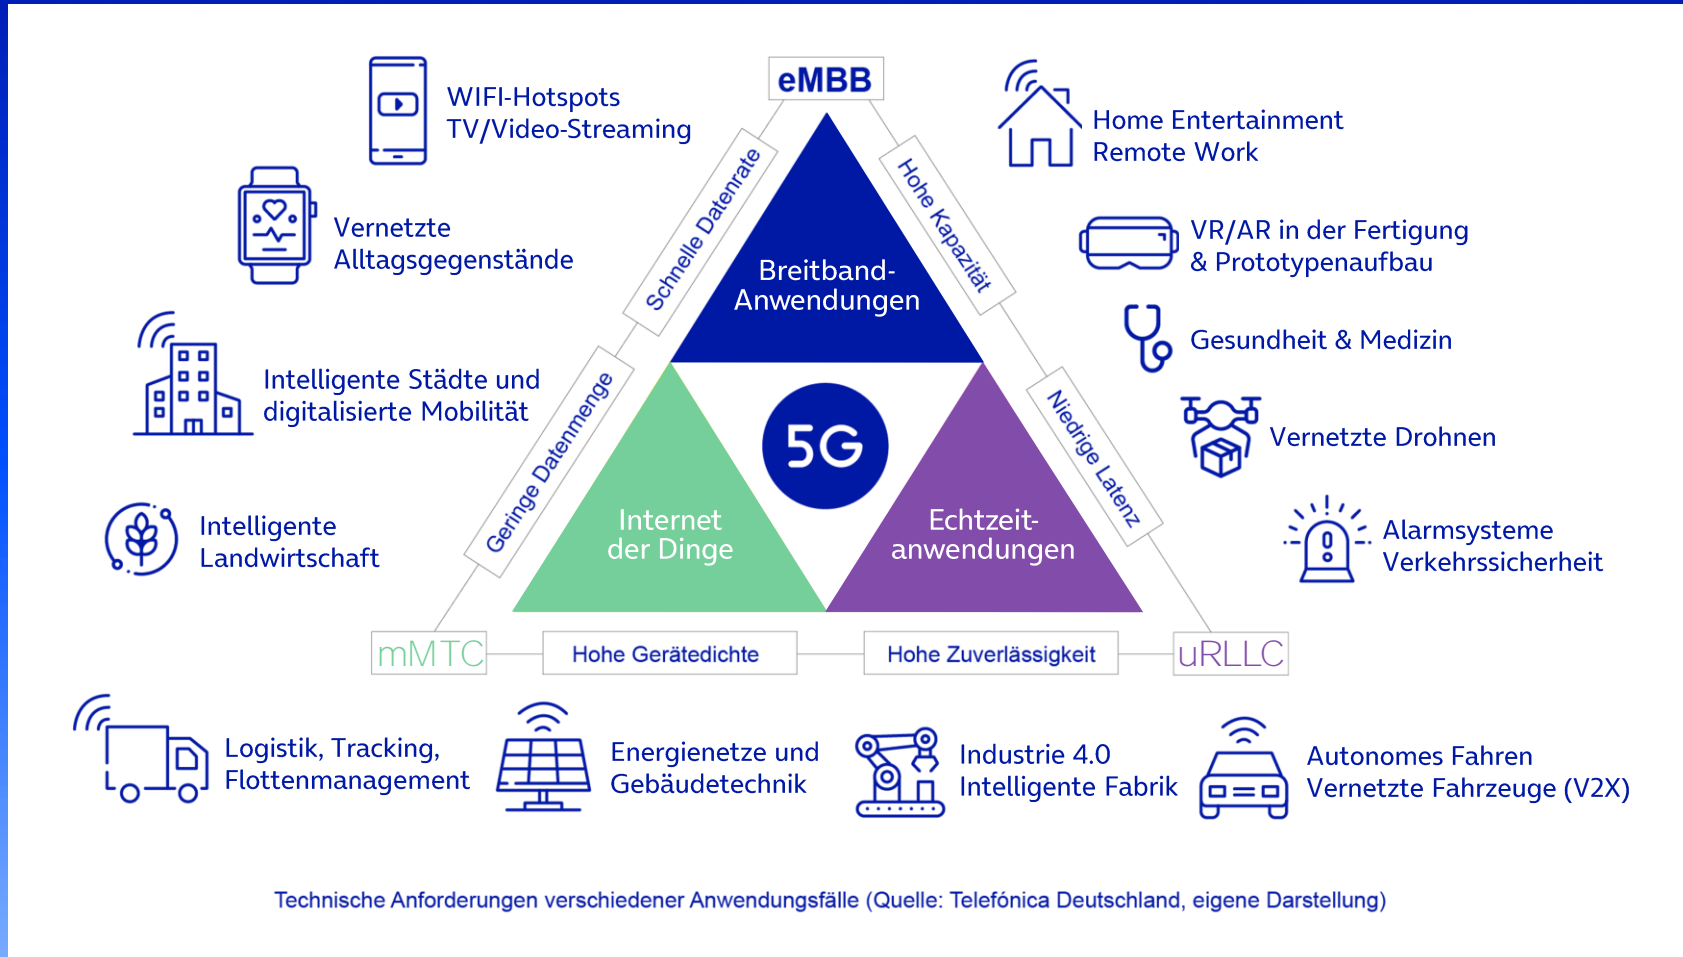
eMBB

WIFI-Hotspots
TV/Video-Streaming

Home Entertainment
Remote Work

Vernetzte Alltagsgegenstände

VR/AR in der Fertigung & Prototypenaufbau

Schnelle Datenrate

Hohe Kapazität

Breitband-Anwendungen

Gesundheit & Medizin

Intelligente Städte und digitalisierte Mobilität

Vernetzte Drohnen

Geringe Datenmenge

5G

Niedrige Latenz

Internet der Dinge

Echtzeit-anwendungen

Intelligente Landwirtschaft

Alarmsysteme
Verkehrssicherheit

mMTC

Hohe Gerätedichte

Hohe Zuverlässigkeit

uRLLC

Logistik, Tracking, Flottenmanagement

Energienetze und Gebäudetechnik

Industrie 4.0
Intelligente Fabrik

Autonomes Fahren
Vernetzte Fahrzeuge (V2X)

Technische Anforderungen verschiedener Anwendungsfälle (Quelle: Telefónica Deutschland, eigene Darstellung)